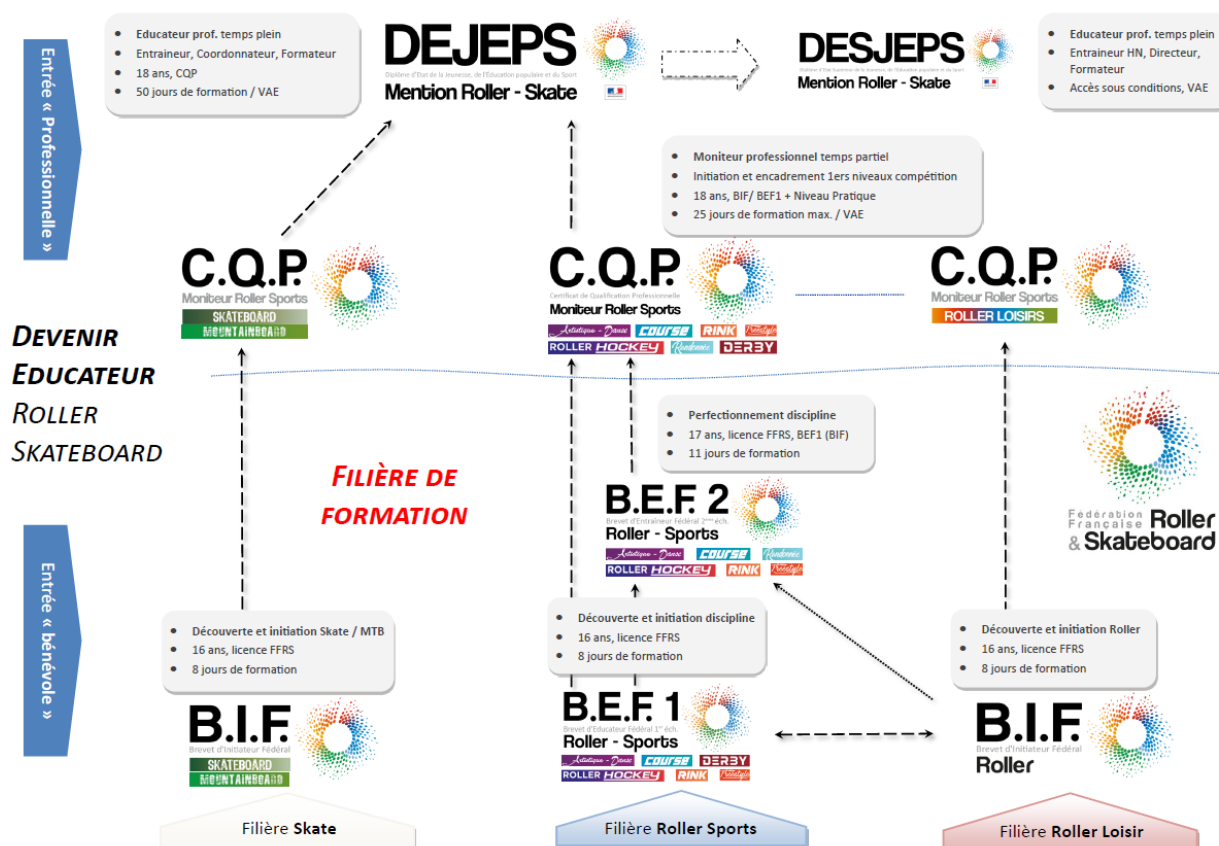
Entrée « Professionnelle »

- Educateur prof. temps plein
- Entraineur, Coordonnateur, Formateur
- 18 ans, CQP
- 50 jours de formation / VAE

DEJEPS
Diplôme d'Etat de la Jeunesse, de l'Education populaire et du Sport
Mention Roller - Skate

DESJEPS
Mention Roller - Skate

- Educateur prof. temps plein
- Entraineur HN, Directeur, Formateur
- Accès sous conditions, VAE

- Moniteur professionnel temps partiel
- Initiation et encadrement 1ers niveaux compétition
- 18 ans, BIF/ BEF1 + Niveau Pratique
- 25 jours de formation max. / VAE

C.Q.P.
Moniteur Roller Sports
SKATEBOARD
MOUNTAINBOARD

C.Q.P.
Certificat de Qualification Professionnelle
Moniteur Roller Sports
Artistique - Danse COURSE RINK Freestyle
ROLLER HOCKEY Randonnée DERBY

C.Q.P.
Moniteur Roller Sports
ROLLER LOISIRS

DEVENIR EDUCATEUR ROLLER SKATEBOARD

FILIÈRE DE FORMATION

- Perfectionnement discipline
- 17 ans, licence FFRS, BEF1 (BIF)
- 11 jours de formation

B.E.F. 2
Brevet d'Entraîneur Fédéral 2ème éch.
Roller - Sports
Artistique - Danse COURSE Randonnée
ROLLER HOCKEY RINK Freestyle

Fédération Française Roller & Skateboard

Entrée « bénévole »

- Découverte et initiation Skate / MTB
- 16 ans, licence FFRS
- 8 jours de formation

- Découverte et initiation discipline
- 16 ans, licence FFRS
- 8 jours de formation

- Découverte et initiation Roller
- 16 ans, licence FFRS
- 8 jours de formation

B.I.F.
Brevet d'Initiateur Fédéral
SKATEBOARD
MOUNTAINBOARD

B.E.F. 1
Brevet d'Educateur Fédéral 1er éch.
Roller - Sports
Artistique - Danse COURSE DERBY
ROLLER HOCKEY RINK Freestyle

B.I.F.
Brevet d'Initiateur Fédéral
Roller

Filière Skate
Filière Roller Sports
Filière Roller Loisir